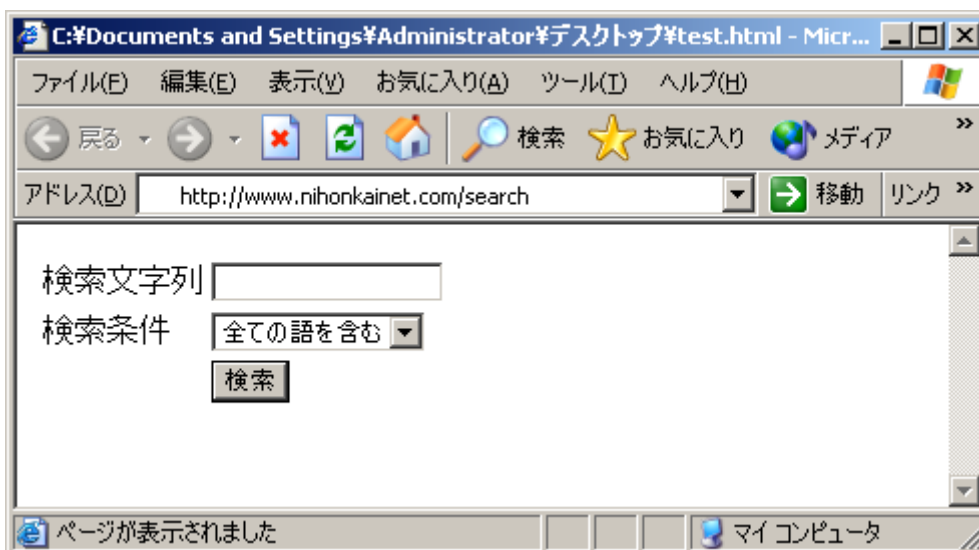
C:¥Documents and Settings¥Administrator¥デスクトップ¥test.html - Micr...

ファイル(F) 編集(E) 表示(V) お気に入り(A) ツール(T) ヘルプ(H)

戻る 検索 お気に入り メディア

アドレス(D) http://www.nihonkainet.com/search 移動 リンク

検索文字列
検索条件 全ての語を含む
検索

ページが表示されました マイ コンピュータ